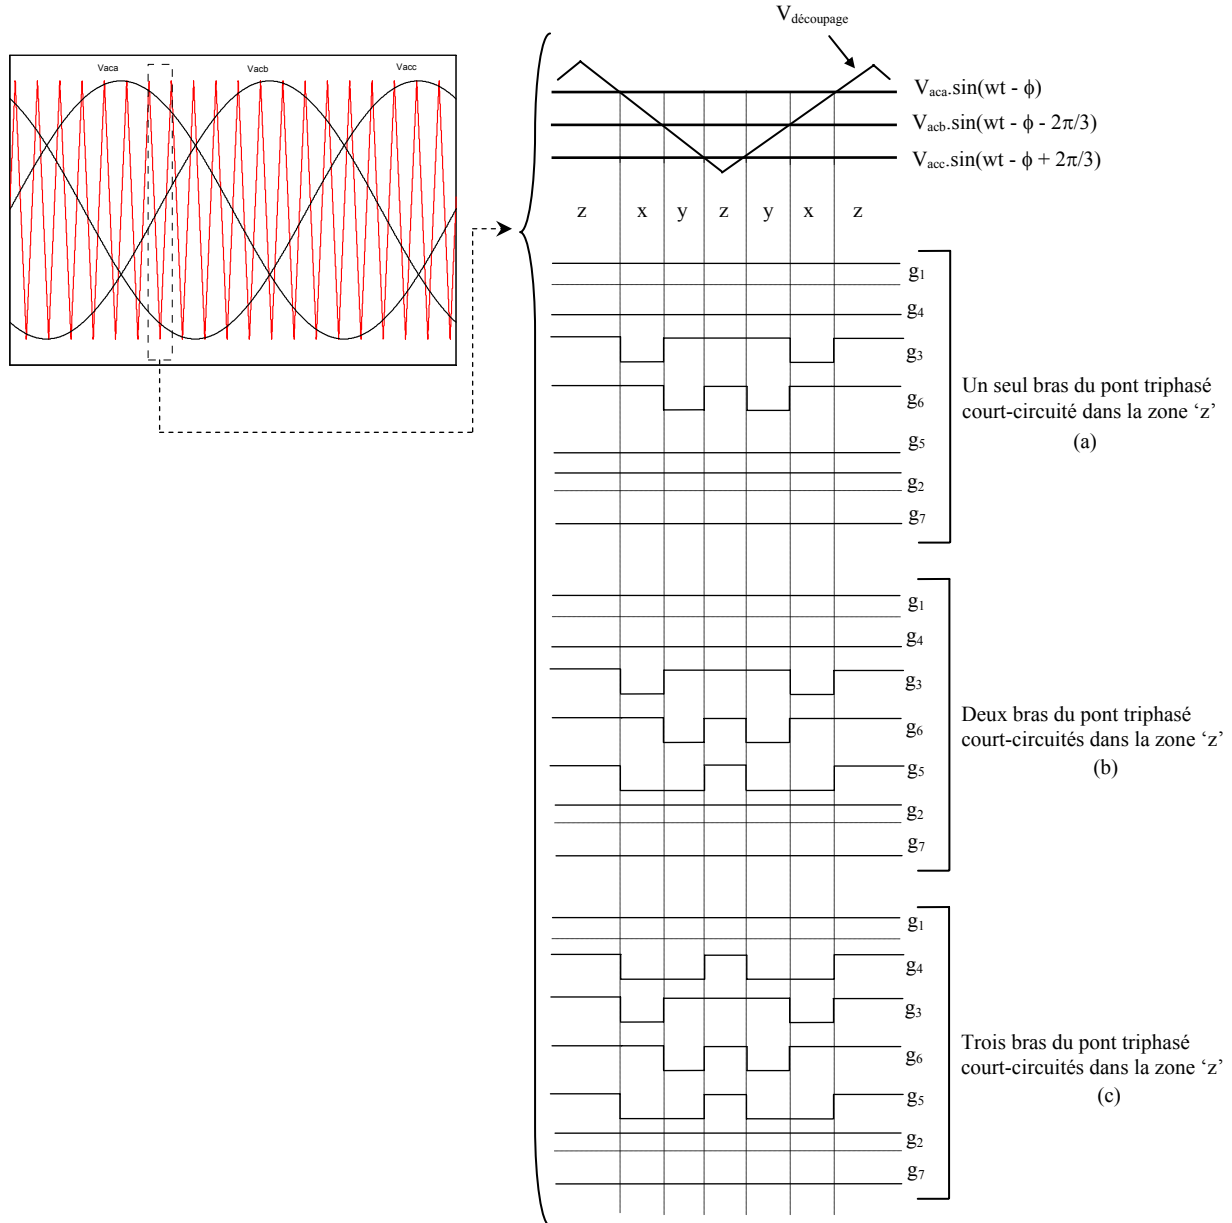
Vaca
Vacb
Vacc

$V_{découpage}$

$V_{aca}.\sin(wt - \phi)$
$V_{acb}.\sin(wt - \phi - 2\pi/3)$
$V_{acc}.\sin(wt - \phi + 2\pi/3)$

z x y z y x z

$g_1$
$g_4$
$g_3$
$g_6$
$g_5$
$g_2$
$g_7$

Un seul bras du pont triphasé court-circuité dans la zone 'z'
(a)

$g_1$
$g_4$
$g_3$
$g_6$
$g_5$
$g_2$
$g_7$

Deux bras du pont triphasé court-circuités dans la zone 'z'
(b)

$g_1$
$g_4$
$g_3$
$g_6$
$g_5$
$g_2$
$g_7$

Trois bras du pont triphasé court-circuités dans la zone 'z'
(c)